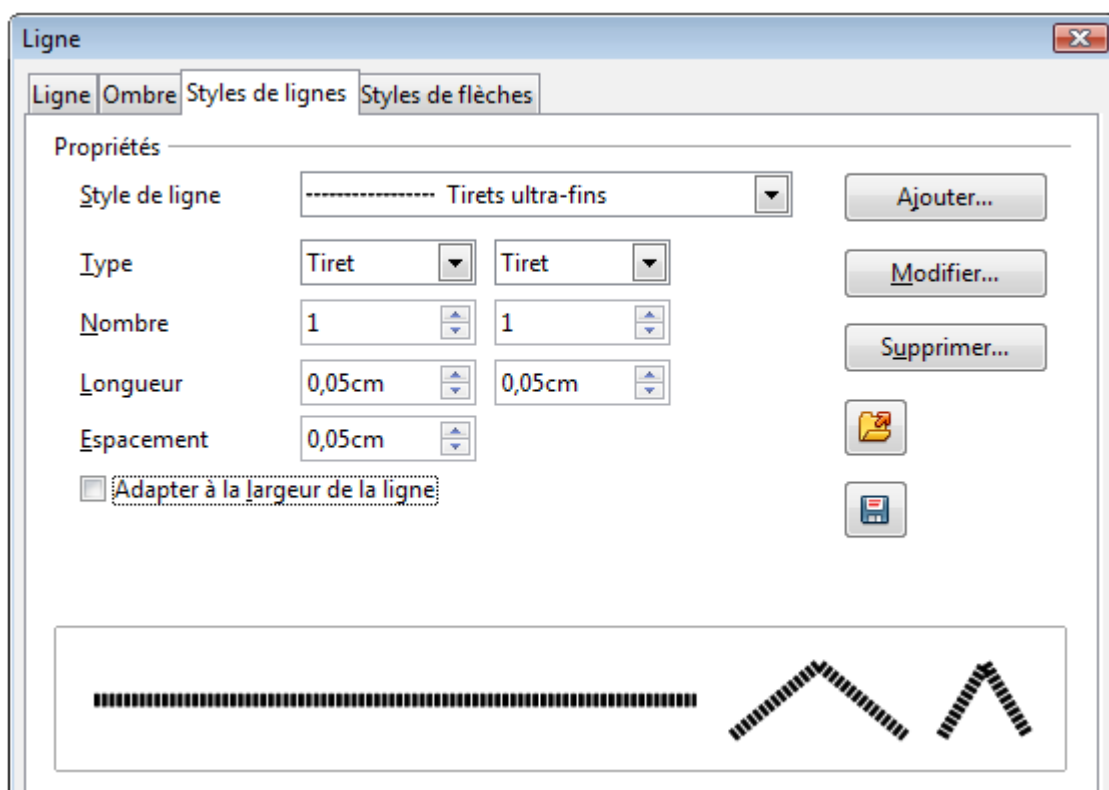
Ligne

Ligne | Ombre | Styles de lignes | Styles de flèches

Propriétés

Style de ligne
----------------- Tirets ultra-fins

Ajouter...

Type
Tiret
Tiret

Modifier...

Nombre
1
1

Supprimer...

Longueur
0,05cm
0,05cm

Espacement
0,05cm

Adapter à la largeur de la ligne